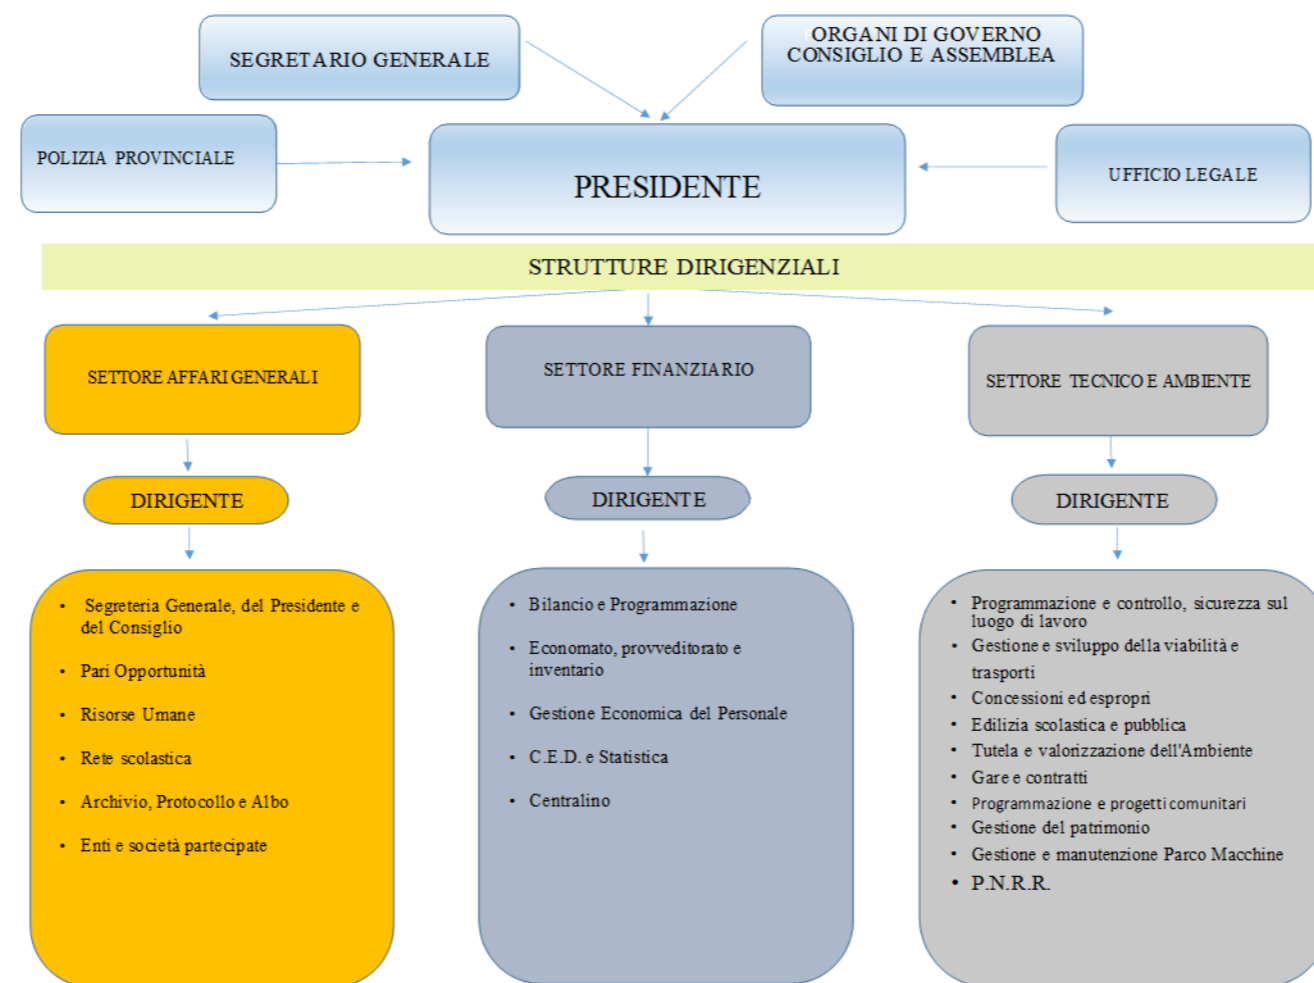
SEGRETARIO GENERALE

ORGANI DI GOVERNO CONSIGLIO E ASSEMBLEA

POLIZIA PROVINCIALE

PRESIDENTE

UFFICIO LEGALE

STRUTTURE DIRIGENZIALI

SETTORE AFFARI GENERALI

SETTORE FINANZIARIO

SETTORE TECNICO E AMBIENTE

DIRIGENTE

DIRIGENTE

DIRIGENTE

- Segreteria Generale, del Presidente e del Consiglio
- Pari Opportunità
- Risorse Umane
- Rete scolastica
- Archivio, Protocollo e Albo
- Enti e società partecipate

- Bilancio e Programmazione
- Economato, provveditorato e inventario
- Gestione Economica del Personale
- C.E.D. e Statistica
- Centralino

- Programmazione e controllo, sicurezza sul luogo di lavoro
- Gestione e sviluppo della viabilità e trasporti
- Concessioni ed espropri
- Edilizia scolastica e pubblica
- Tutela e valorizzazione dell'Ambiente
- Gare e contratti
- Programmazione e progetti comunitari
- Gestione del patrimonio
- Gestione e manutenzione Parco Macchine
- P.N.R.R.